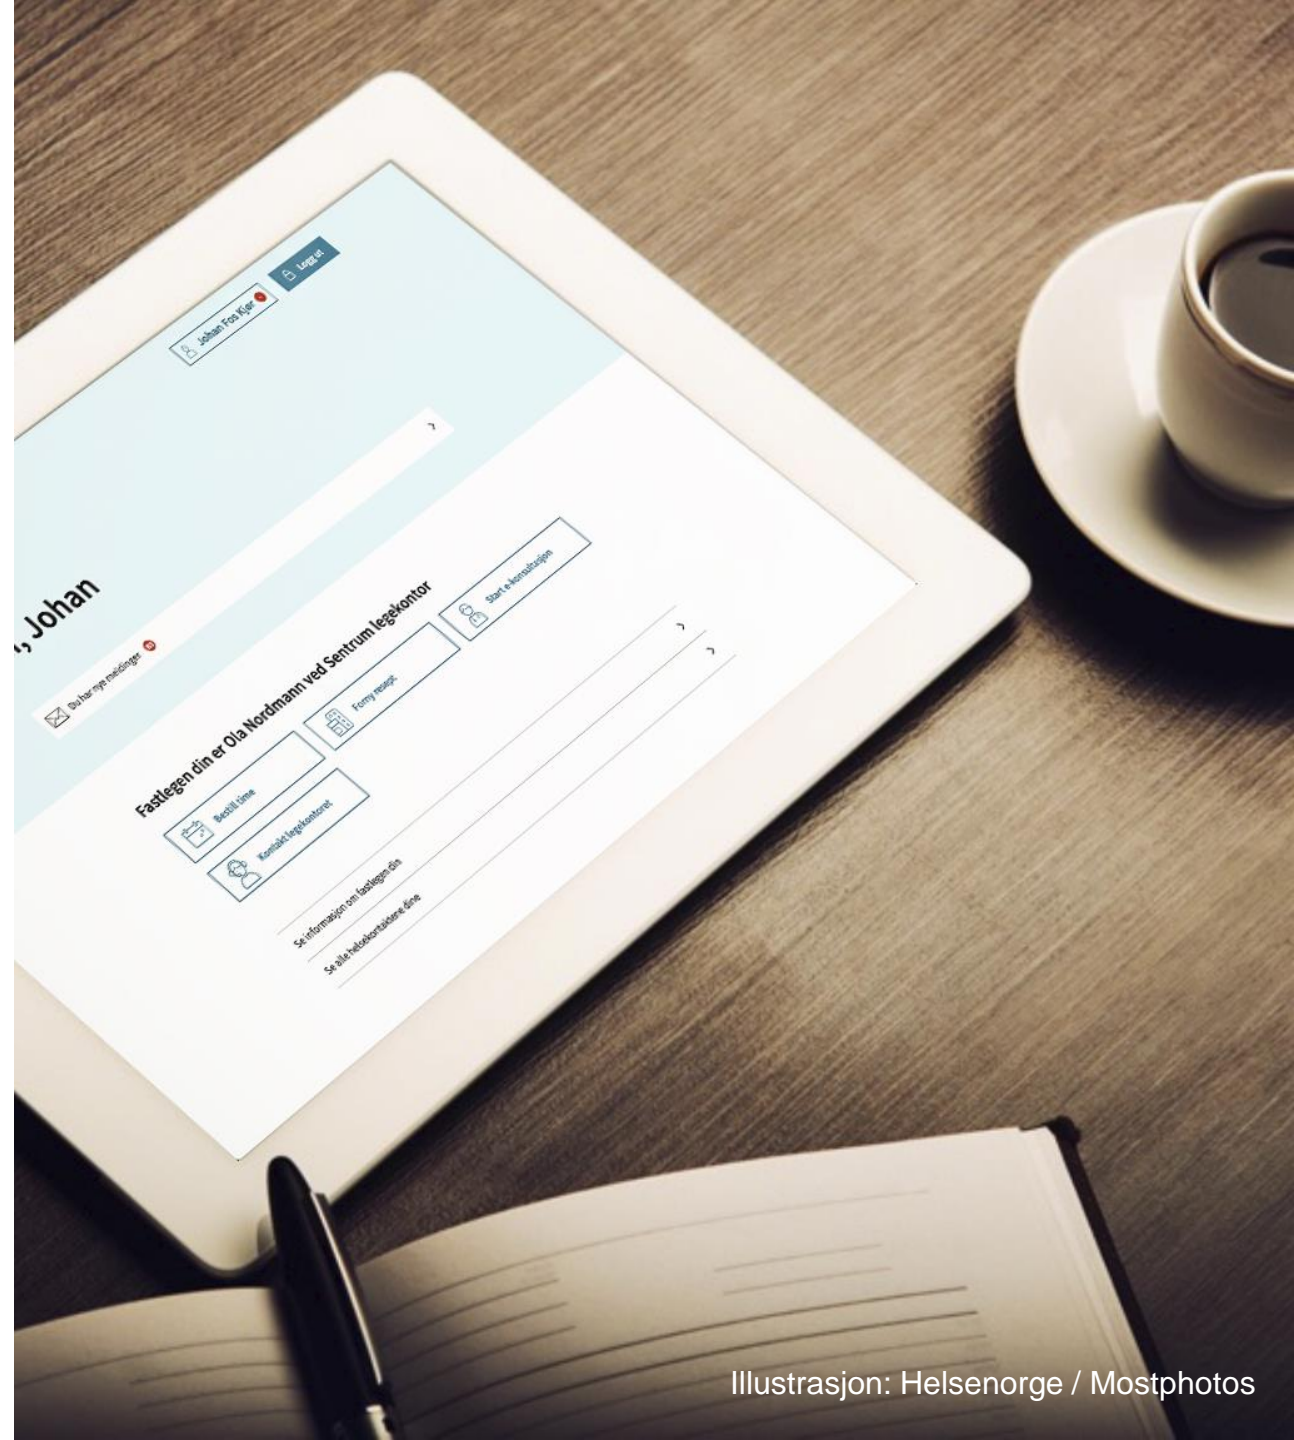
Johan Fos Kjær

Logg ut

, Johan

Du har nye meldinger

Fastlegen din er Ola Nordmann ved Sentrum legekontor

Bestill time

Forny resept

Start e-konsultasjon

Kontakt legekontoret

Se informasjon om fastlegen din

Se alle helsekontaktene dine

Illustrasjon: Helsenorge / Mostphotos